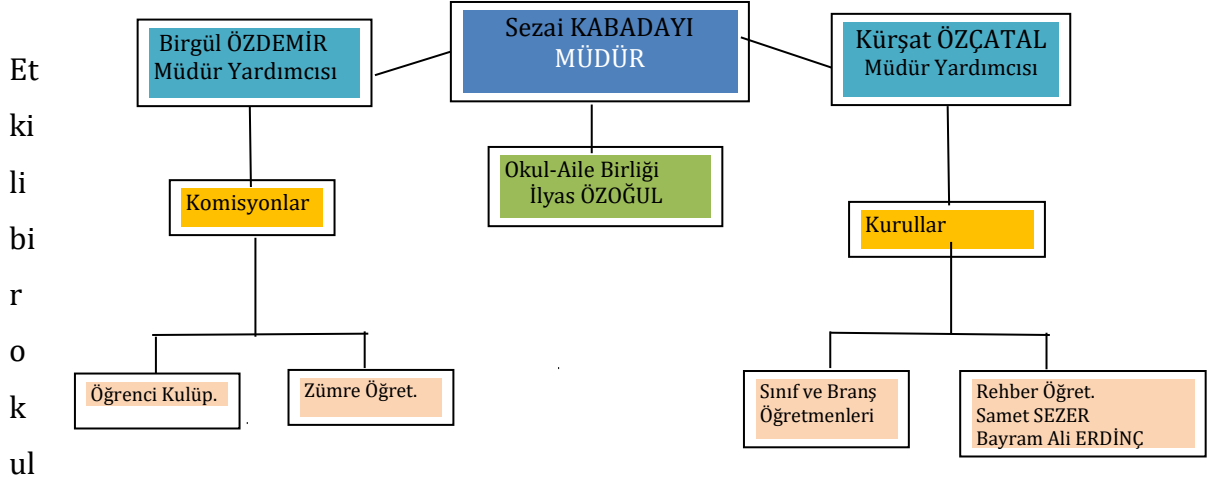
Et
ki
li
bi
r
o
k
ul

Sezai KABADAYI
MÜDÜR

Birgül ÖZDEMİR
Müdür Yardımcısı

Kürşat ÖZÇATAL
Müdür Yardımcısı

Okul-Aile Birliği
İlyas ÖZOĞUL

Komisyonlar

Kurullar

Öğrenci Kulüp.

Zümre Öğret.

Sınıf ve Branş Öğretmenleri

Rehber Öğret.
Samet SEZER
Bayram Ali ERDİNÇ